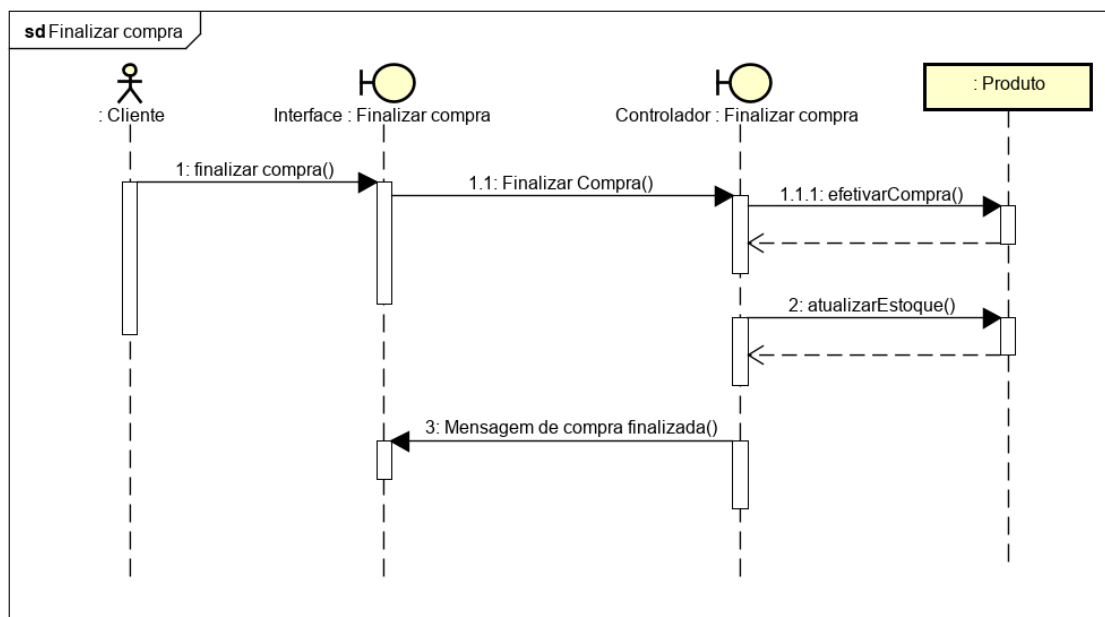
sd Finalizar compra

: Cliente

Interface : Finalizar compra

Controlador : Finalizar compra

: Produto

1: finalizar compra()

1.1: Finalizar Compra()

1.1.1: efetivarCompra()

2: atualizarEstoque()

3: Mensagem de compra finalizada()